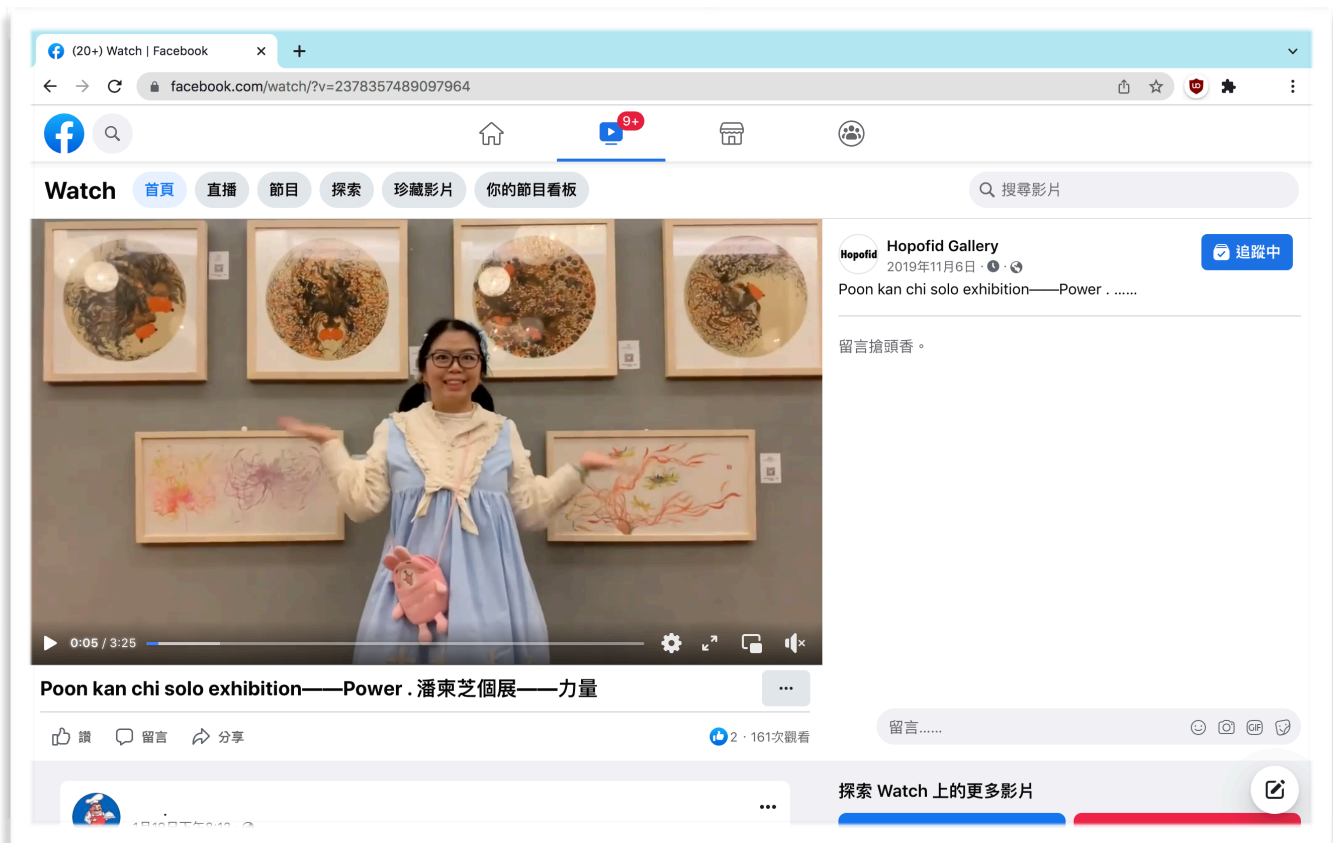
(20+) Watch | Facebook

facebook.com/watch/?v=2378357489097964

9+

Watch 首頁 直播 節目 探索 珍藏影片 你的節目看板

搜尋影片

0:05 / 3:25

Poon kan chi solo exhibition——Power . 潘柬芝個展——力量

讚 留言 分享

2 · 161次觀看

Hopofid

Hopofid Gallery
2019年11月6日 ·

追蹤中

Poon kan chi solo exhibition——Power . ......

留言搶頭香。

留言......

探索 Watch 上的更多影片

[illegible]